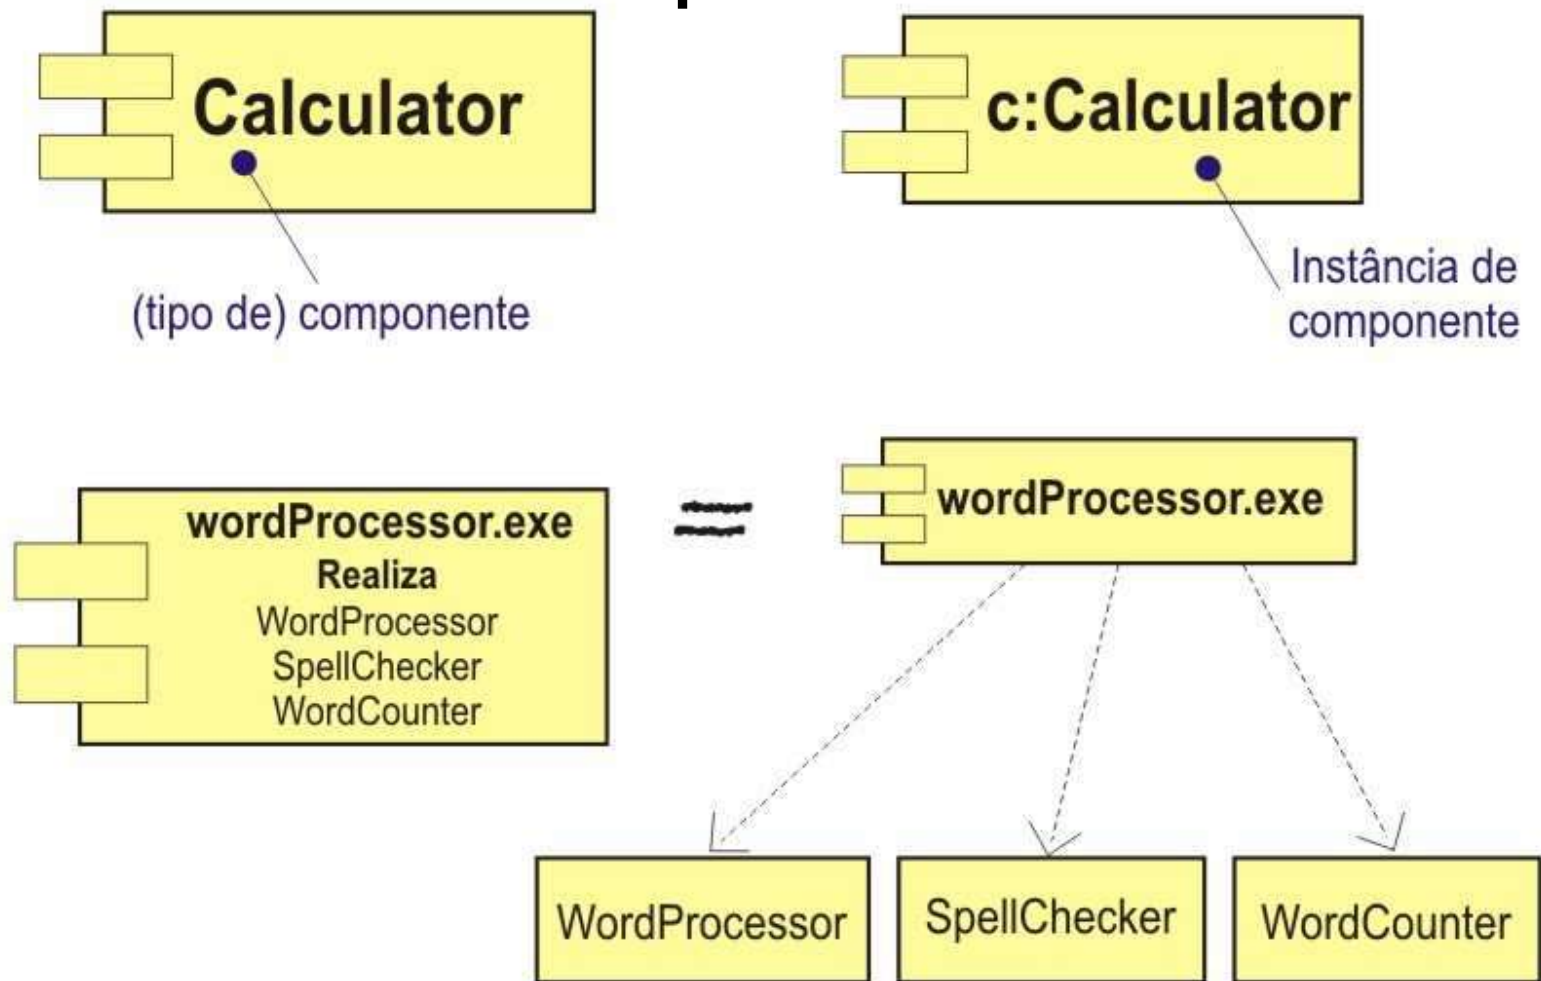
Calculator

(tipo de) componente

c:Calculator

Instância de componente

wordProcessor.exe
Realiza
WordProcessor
SpellChecker
WordCounter

=

wordProcessor.exe

WordProcessor

SpellChecker

WordCounter